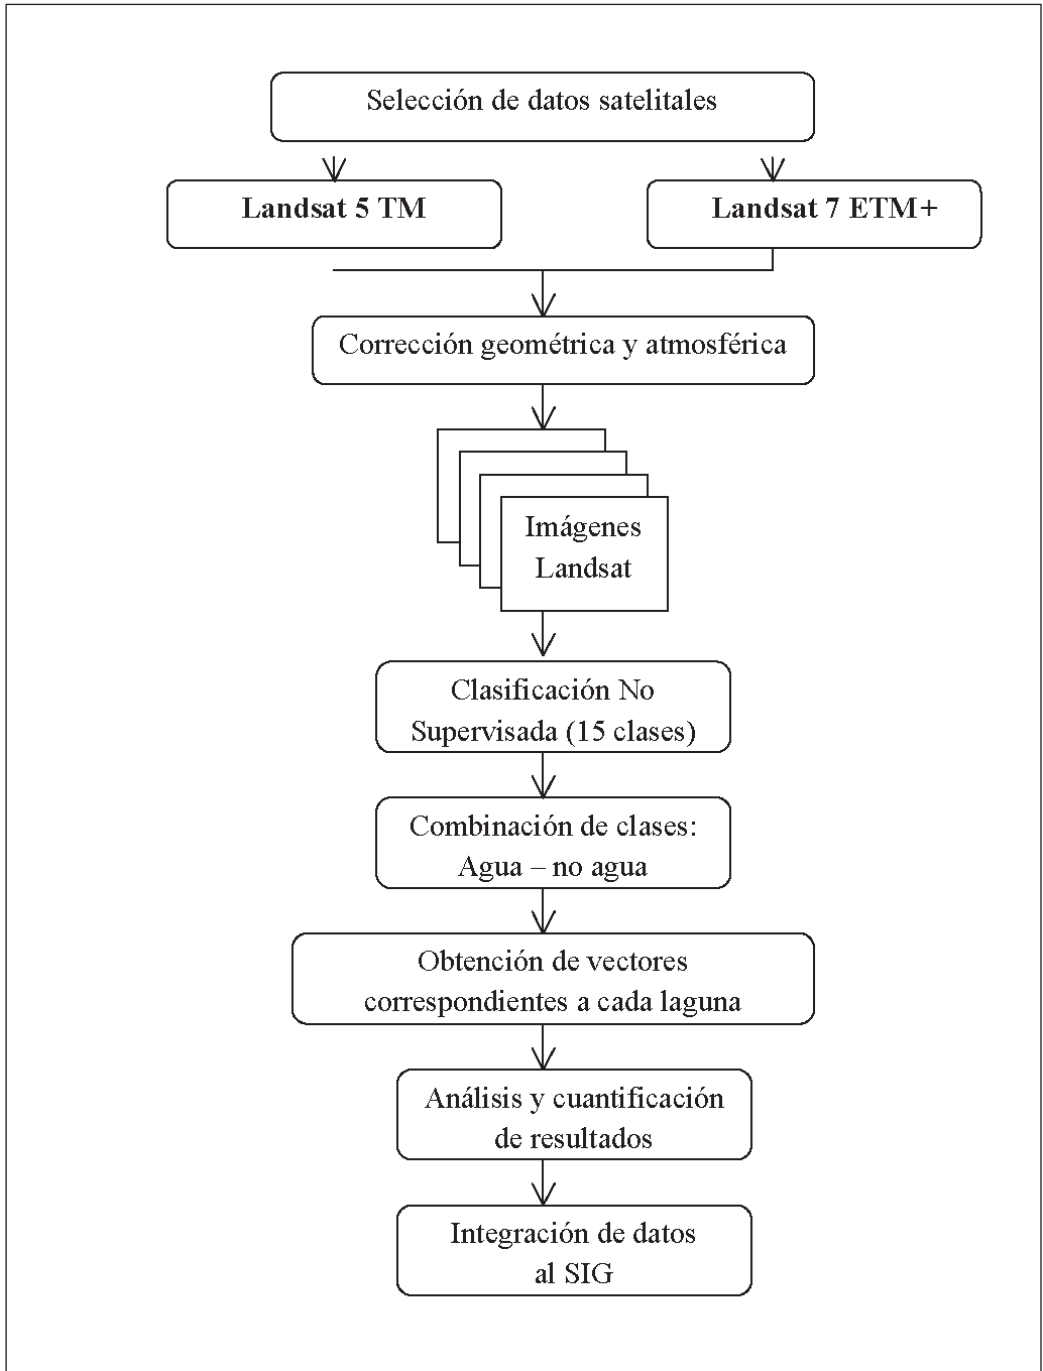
Selección de datos satelitales

Landsat 5 TM

Landsat 7 ETM+

Corrección geométrica y atmosférica

Imágenes Landsat

Clasificación No Supervisada (15 clases)

Combinación de clases: Agua – no agua

Obtención de vectores correspondientes a cada laguna

Análisis y cuantificación de resultados

Integración de datos al SIG